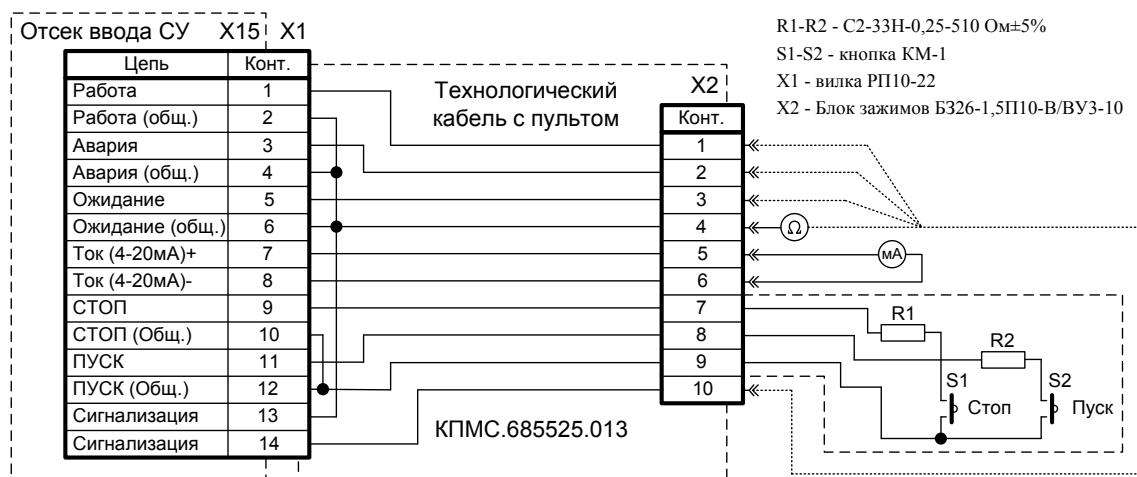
Отсек ввода СУ X15 X1

| Цепь | Конт. |
|---|---|
| Работа | 1 |
| Работа (общ.) | 2 |
| Авария | 3 |
| Авария (общ.) | 4 |
| Ожидание | 5 |
| Ожидание (общ.) | 6 |
| Ток (4-20мА)+ | 7 |
| Ток (4-20мА)- | 8 |
| СТОП | 9 |
| СТОП (Общ.) | 10 |
| ПУСК | 11 |
| ПУСК (Общ.) | 12 |
| Сигнализация | 13 |
| Сигнализация | 14 |

Технологический кабель с пультом

X2

| Конт. |
|---|
| 1 |
| 2 |
| 3 |
| 4 |
| 5 |
| 6 |
| 7 |
| 8 |
| 9 |
| 10 |

КПМС.685525.013

R1-R2 - С2-33Н-0,25-510 Ом±5%
S1-S2 - кнопка КМ-1
X1 - вилка РП10-22
X2 - Блок зажимов БЗ26-1,5П10-В/ВУ3-10

Ω
мА
R1
R2
S1
S2
Стоп
Пуск